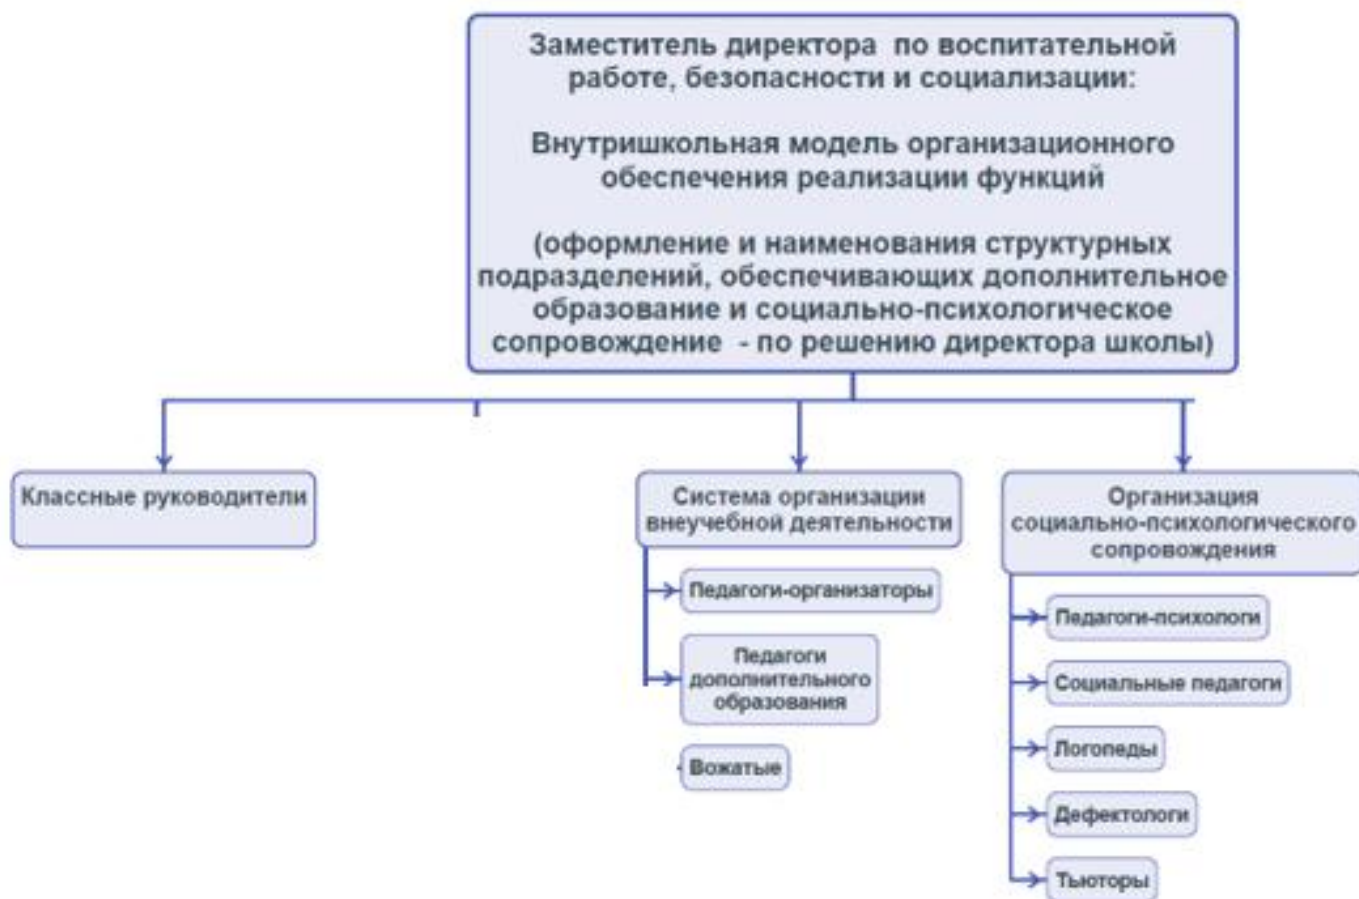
Заместитель директора по воспитательной работе, безопасности и социализации:

Внутришкольная модель организационного обеспечения реализации функций

(оформление и наименования структурных подразделений, обеспечивающих дополнительное образование и социально-психологическое сопровождение - по решению директора школы)

Классные руководители

Система организации внеучебной деятельности

Педагоги-организаторы

Педагоги дополнительного образования

Вожатые

Организация социально-психологического сопровождения

Педагоги-психологи

Социальные педагоги

Логопеды

Дефектологи

Тьюторы